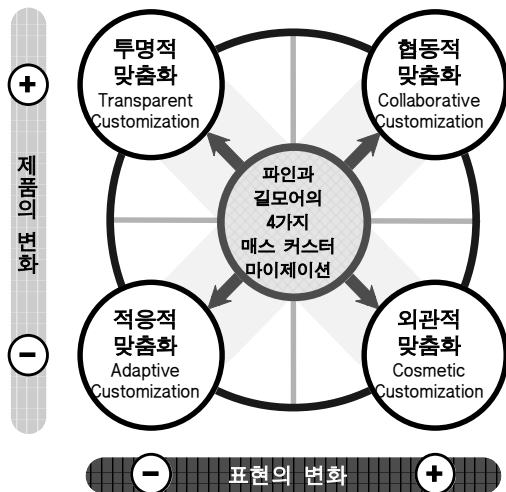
+

제품의 변화

-

투명적 맞춤화 Transparent Customization

협동적 맞춤화 Collaborative Customization

파인과 길모어의 4가지 매스 커스터 마이제이션

적응적 맞춤화 Adaptive Customization

외관적 맞춤화 Cosmetic Customization

- 표현의 변화 +